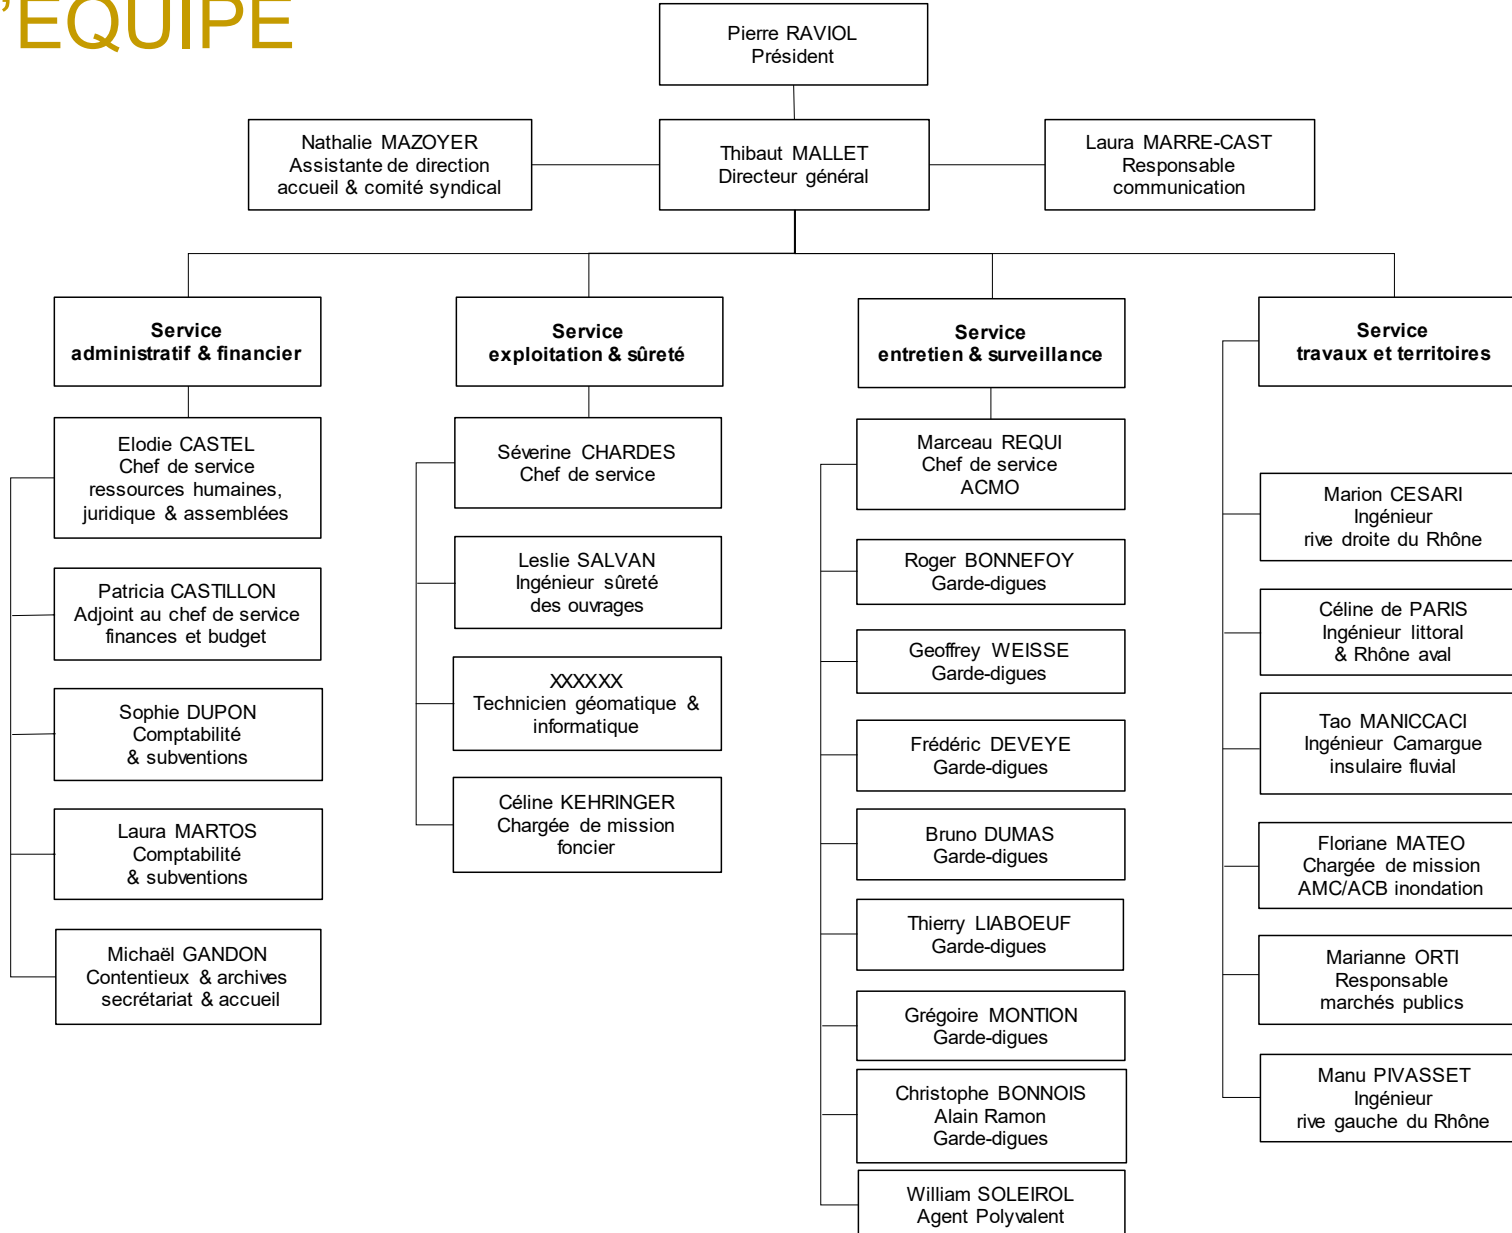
'EQUIPE

Pierre RAVIOL
Président

Nathalie MAZOYER
Assistante de direction
accueil & comité syndical

Thibaut MALLET
Directeur général

Laura MARRE-CAST
Responsable
communication

**Service administratif & financier**

Elodie CASTEL
Chef de service
ressources humaines, juridique & assemblées

Patricia CASTILLON
Adjoint au chef de service
finances et budget

Sophie DUPON
Comptabilité
& subventions

Laura MARTOS
Comptabilité
& subventions

Michaël GANDON
Contentieux & archives
secrétariat & accueil

**Service exploitation & sûreté**

Séverine CHARDES
Chef de service

Leslie SALVAN
Ingénieur sûreté
des ouvrages

XXXXXX
Technicien géomatique & informatique

Céline KEHRINGER
Chargée de mission
foncier

**Service entretien & surveillance**

Marceau REQUI
Chef de service
ACMO

Roger BONNEFOY
Garde-digues

Geoffrey WEISSE
Garde-digues

Frédéric DEVEYE
Garde-digues

Bruno DUMAS
Garde-digues

Thierry LIABOEUF
Garde-digues

Grégoire MONTION
Garde-digues

Christophe BONNOIS
Alain Ramon
Garde-digues

William SOLEIROL
Agent Polyvalent

**Service travaux et territoires**

Marion CESARI
Ingénieur
rive droite du Rhône

Céline de PARIS
Ingénieur littoral
& Rhône aval

Tao MANICCACI
Ingénieur Camargue
insulaire fluvial

Floriane MATEO
Chargée de mission
AMC/ACB inondation

Marianne ORTI
Responsable
marchés publics

Manu PIVASSET
Ingénieur
rive gauche du Rhône